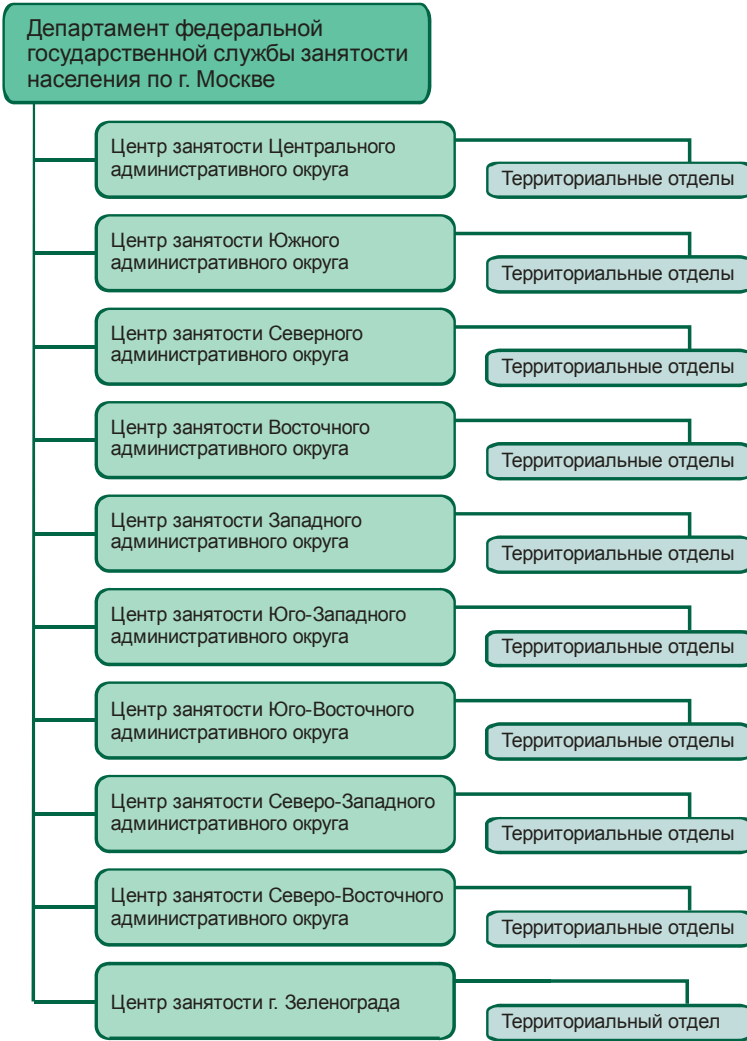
Департамент федеральной государственной службы занятости населения по г. Москве

Центр занятости Центрального административного округа

Территориальные отделы

Центр занятости Южного административного округа

Территориальные отделы

Центр занятости Северного административного округа

Территориальные отделы

Центр занятости Восточного административного округа

Территориальные отделы

Центр занятости Западного административного округа

Территориальные отделы

Центр занятости Юго-Западного административного округа

Территориальные отделы

Центр занятости Юго-Восточного административного округа

Территориальные отделы

Центр занятости Северо-Западного административного округа

Территориальные отделы

Центр занятости Северо-Восточного административного округа

Территориальные отделы

Центр занятости г. Зеленограда

Территориальный отдел